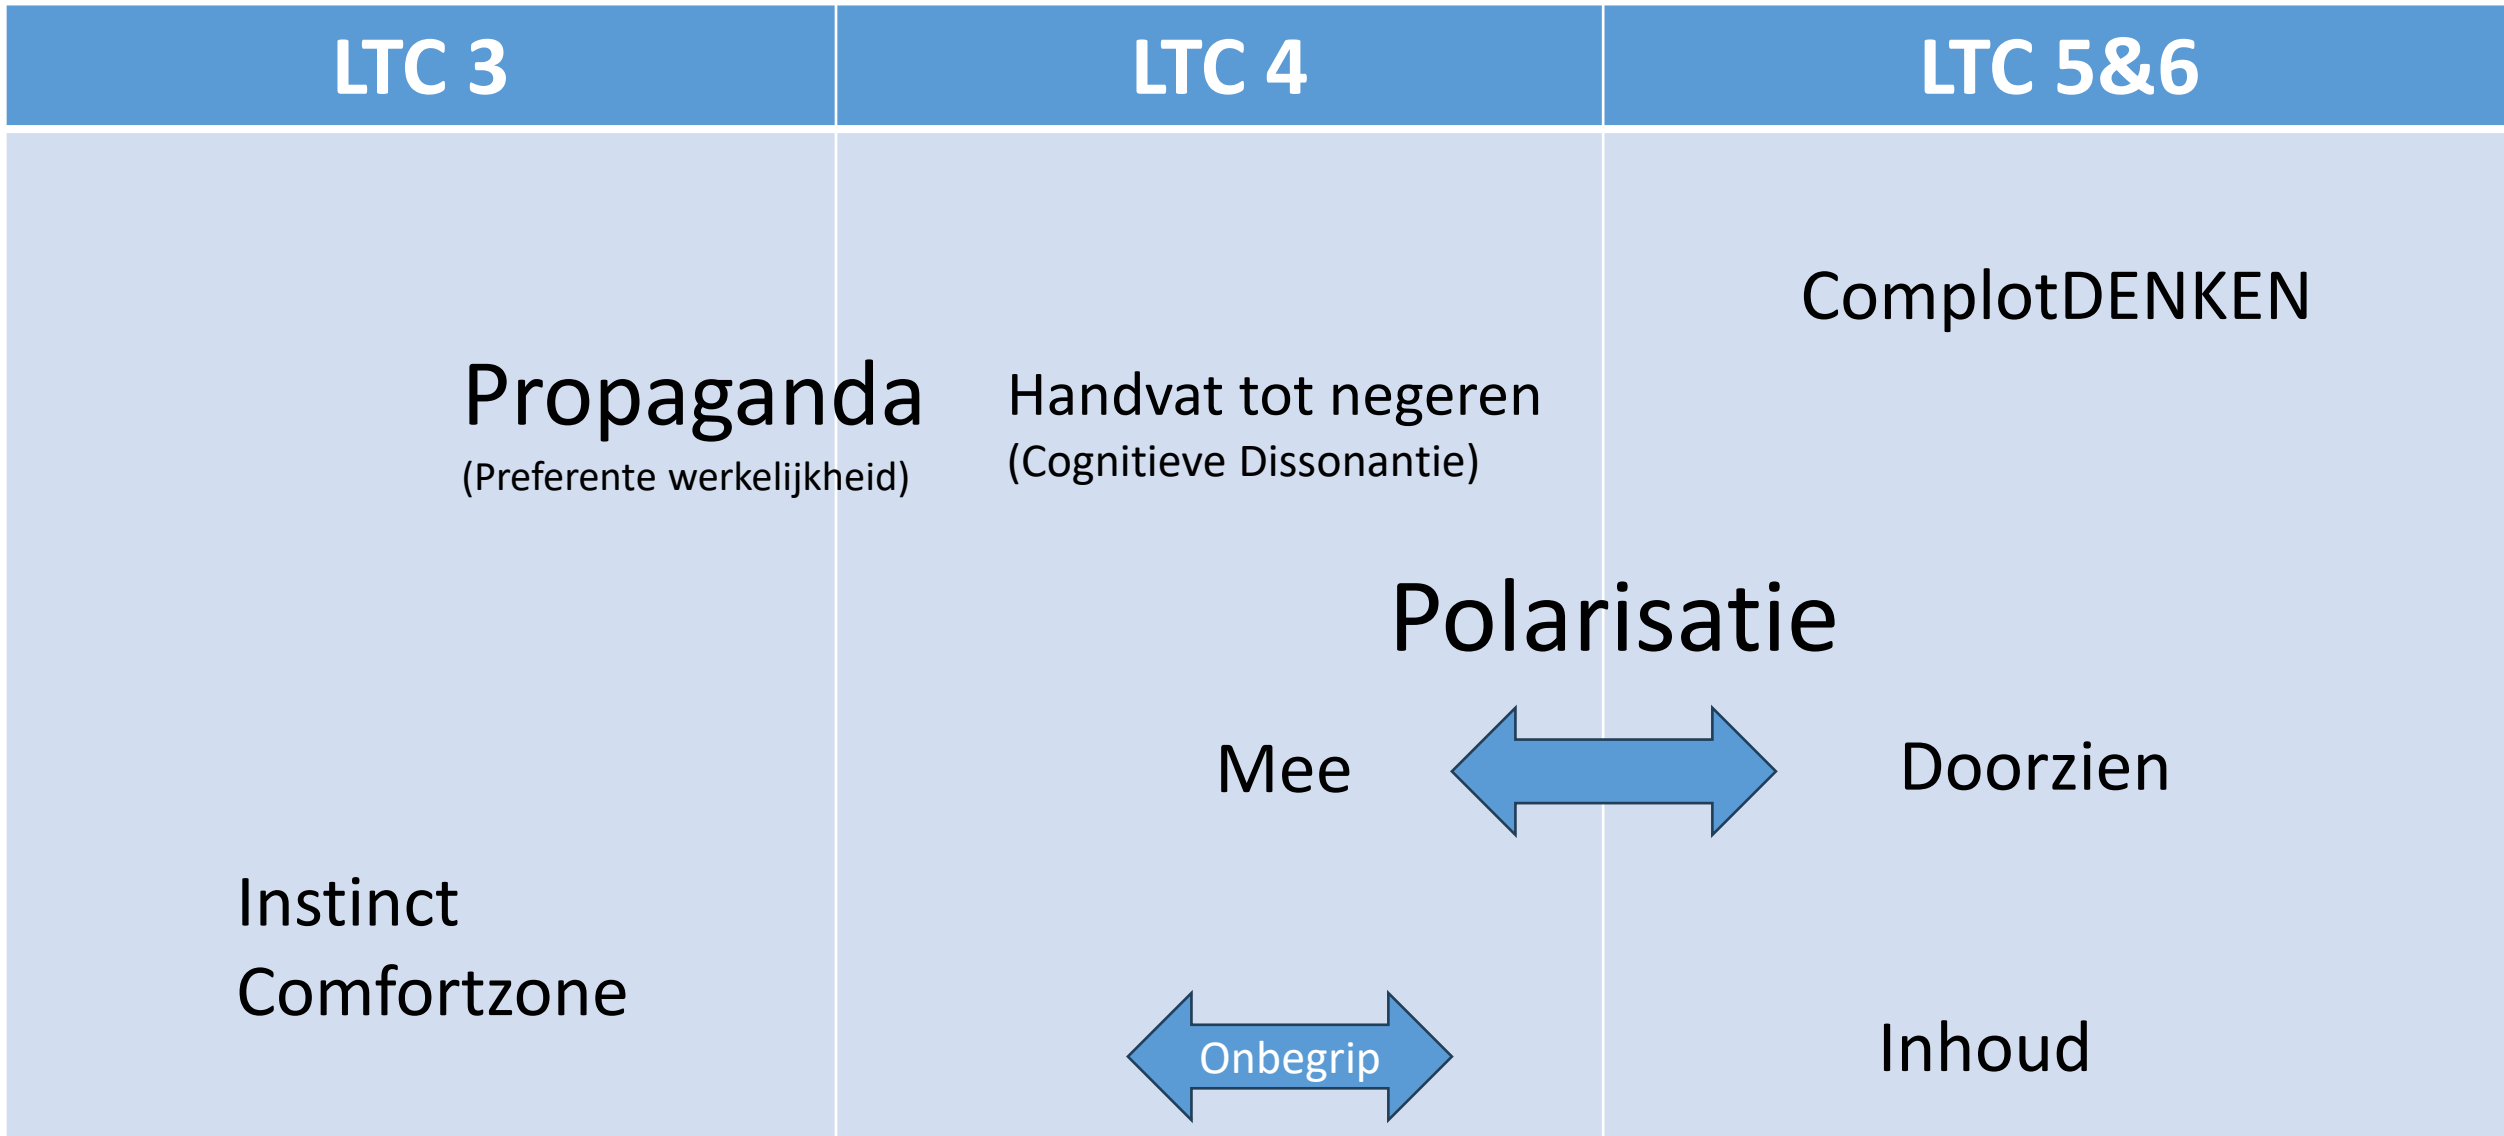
| LTC 3 | LTC 4 | LTC 5&6 |
|---|---|---|

ComplotDENKEN

Propaganda
(Preferente werkelijkheid)

Handvat tot negeren
(Cognitieve Dissonantie)

Polarisatie

Mee

Doorzien

Instinct
Comfortzone

Onbegrip

Inhoud